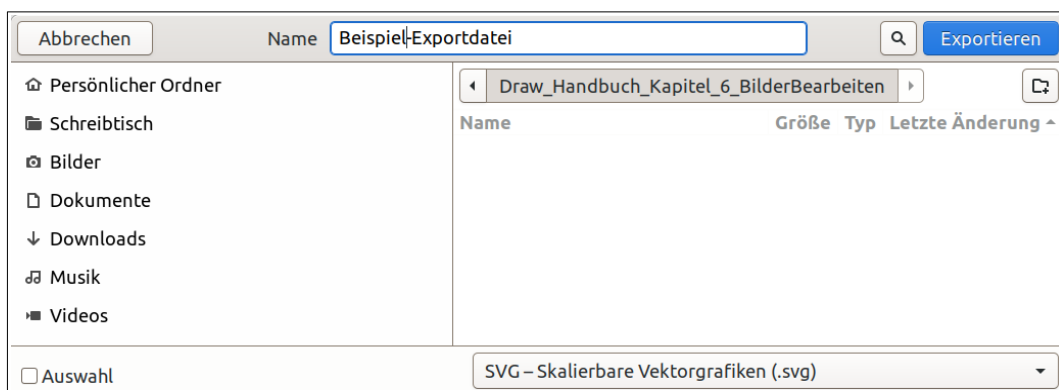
Abbrechen Name Beispiel-Exportdatei Exportieren

Persönlicher Ordner
Schreibtisch
Bilder
Dokumente
Downloads
Musik
Videos

Draw_Handbuch_Kapitel_6_BilderBearbeiten

| Name | Größe | Typ | Letzte Änderung |
|---|---|---|---|

Auswahl

SVG – Skalierbare Vektorgrafiken (.svg)